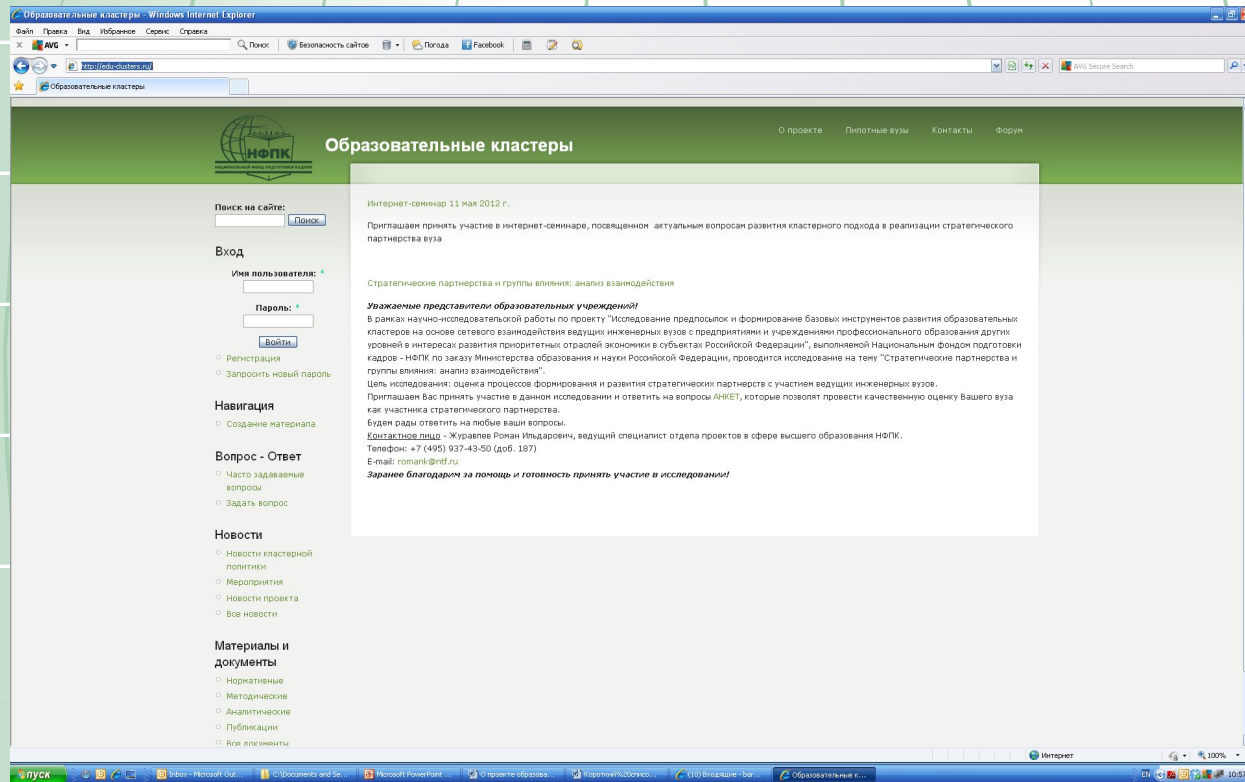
Образовательные кластеры - Windows Internet Explorer

Файл Правка Вид Избранное Сервис Справка

AVG Поиск Безопасность сайтов Погода Facebook

http://edu-clusters.ru/

AVG Secure Search

Образовательные кластеры

НФПК

Образовательные кластеры

О проекте Пилотные вузы Контакты Форум

Поиск на сайте:

Поиск

Вход

Имя пользователя: *

Пароль: *

Войти

Регистрация

Запросить новый пароль

Навигация

Создание материала

Вопрос - Ответ

Часто задаваемые вопросы

Задать вопрос

Новости

Новости кластерной политики

Мероприятия

Новости проекта

Все новости

Материалы и документы

Нормативные

Методические

Аналитические

Публикации

Все документы

Интернет-семинар 11 мая 2012 г.

Приглашаем принять участие в интернет-семинаре, посвященном актуальным вопросам развития кластерного подхода в реализации стратегического партнерства вуза

Стратегические партнерства и группы влияния: анализ взаимодействия

Уважаемые представители образовательных учреждений!

В рамках научно-исследовательской работы по проекту "Исследование предпосылок и формирование базовых инструментов развития образовательных кластеров на основе сетевого взаимодействия ведущих инженерных вузов с предприятиями и учреждениями профессионального образования других уровней в интересах развития приоритетных отраслей экономики в субъектах Российской Федерации", выполняемой Национальным фондом подготовки кадров - НФПК по заказу Министерства образования и науки Российской Федерации, проводится исследование на тему "Стратегические партнерства и группы влияния: анализ взаимодействия".

Цель исследования: оценка процессов формирования и развития стратегических партнерств с участием ведущих инженерных вузов.

Приглашаем Вас принять участие в данном исследовании и ответить на вопросы АНКЕТ, которые позволят провести качественную оценку Вашего вуза как участника стратегического партнерства.

Будем рады ответить на любые ваши вопросы.

Контактное лицо - Журавлев Роман Ильдарович, ведущий специалист отдела проектов в сфере высшего образования НФПК.

Телефон: +7 (495) 937-43-50 (доб. 187)

E-mail: romank@ntf.ru

Заранее благодарим за помощь и готовность принять участие в исследовании!

Интернет 100%

пуск Inbox - Microsoft Out... C:\Documents and Se... Microsoft PowerPoint ... О проекте образова... Короткий%20списо... (10) Входящие - Бат... Образовательные к... EN 10:57